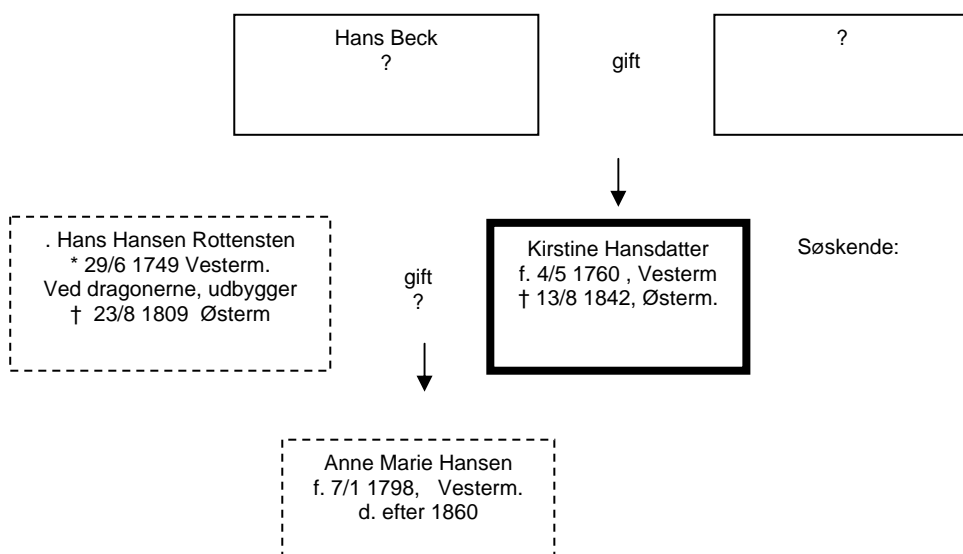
Hans Beck
?

gift

?

. Hans Hansen Rottensten
* 29/6 1749 Vesterm.
Ved dragonerne, udbygger
† 23/8 1809 Østerm

gift
?

Kirstine Hansdatter
f. 4/5 1760 , Vesterm
† 13/8 1842, Østerm.

Søskende:

Anne Marie Hansen
f. 7/1 1798, Vesterm.
d. efter 1860